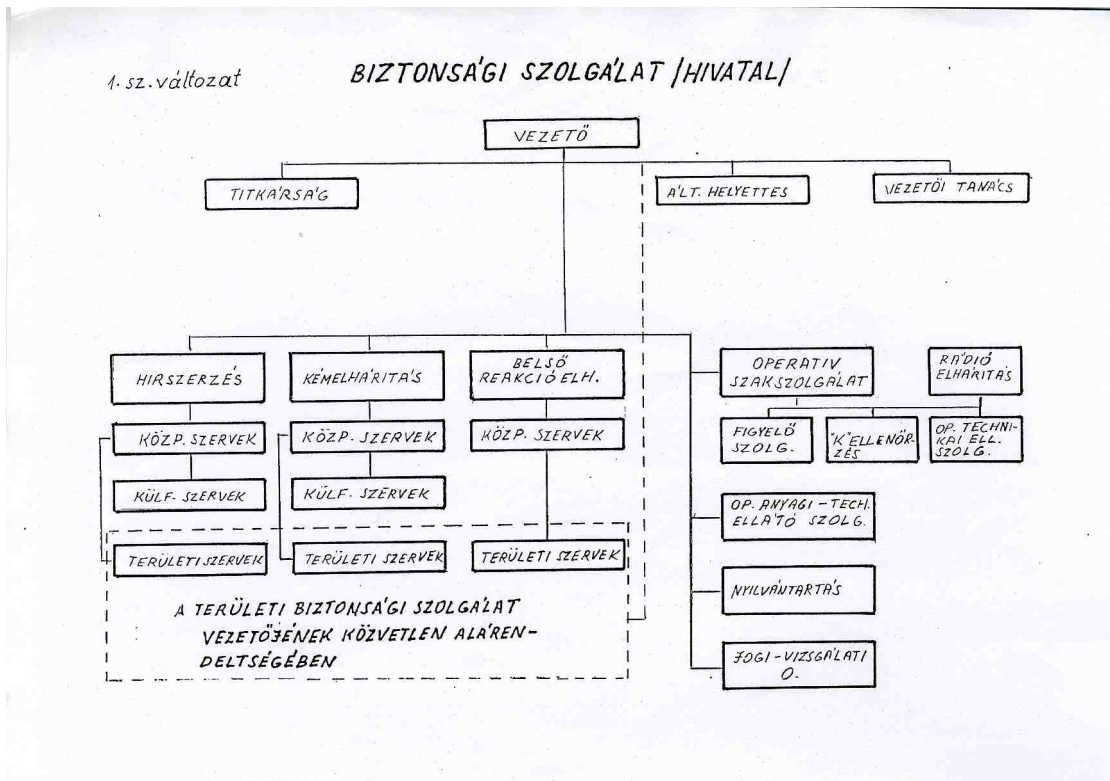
1. sz. változat

BIZTONSÁGI SZOLGÁLAT /HIVATAL/

VEZETŐ

TITKÁRSÁG

ÁLT. HELYETTES

VEZETŐI TANÁCS

HIRSZERZÉS

KÖZP. SZERVEK

KÜLF. SZERVEK

TERÜLETI SZERVEK

KÉMELHÁRITÁS

KÖZP. SZERVEK

KÜLF. SZERVEK

TERÜLETI SZERVEK

BELSŐ REAKCIÓELH.

KÖZP. SZERVEK

TERÜLETI SZERVEK

OPERATIV SZAKSZOLGÁLAT

FIGYELŐ SZOLG.

"K" ELLENŐRZÉS

RÁDIÓ ELHÁRITÁS

OP. TECHNIKAI ELL. SZOLG.

OP. ANYAGI-TECH. ELLÁTÓ SZOLG.

NYILVÁNTARTÁS

JOGI-VIZSGÁLATI O.

A TERÜLETI BIZTONSÁGI SZOLGÁLAT VEZETŐJÉNEK KÖZVETLEN ALÁRENDELTSÉGÉBEN